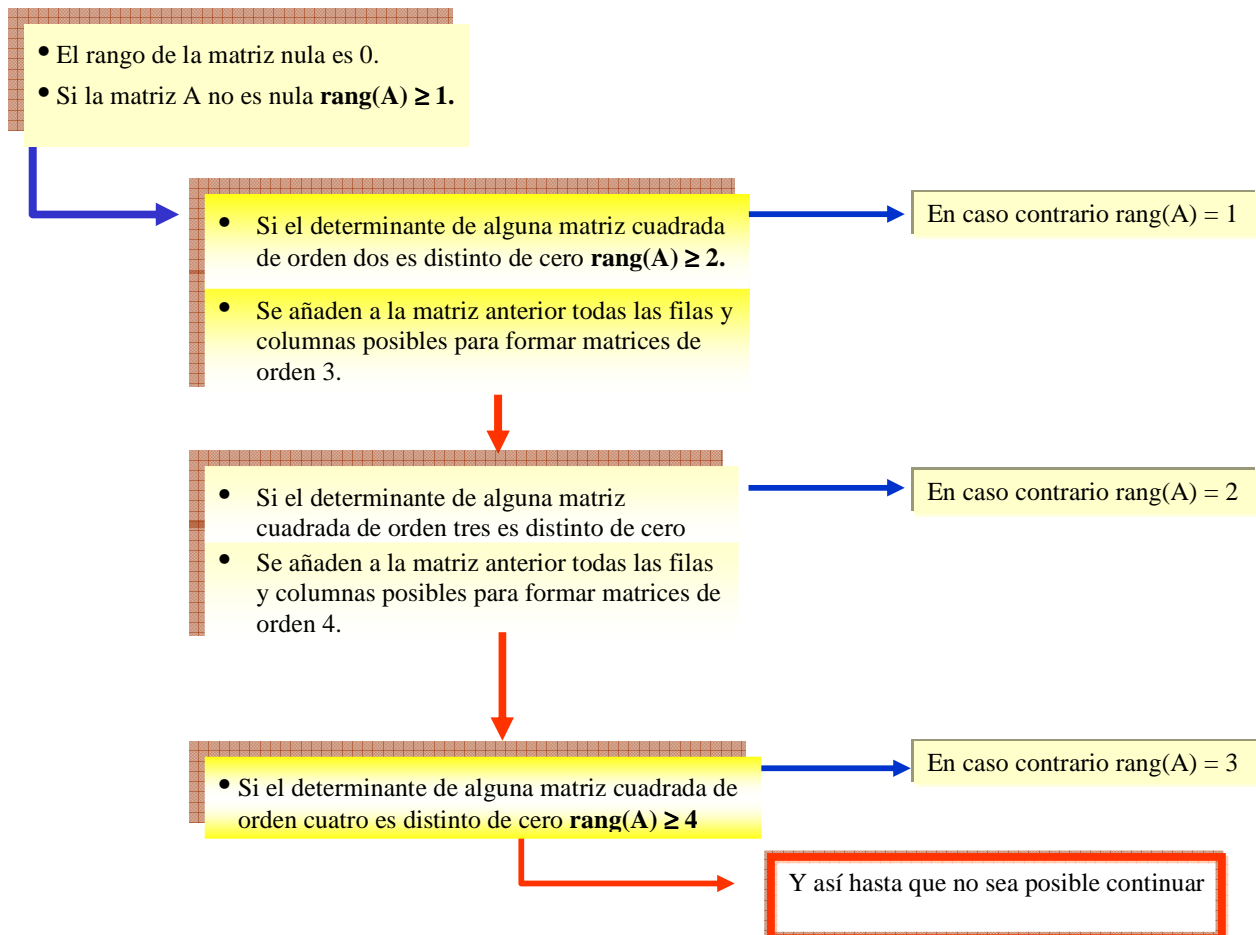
• El rango de la matriz nula es 0.
• Si la matriz A no es nula **rang(A) ≥ 1.**

• Si el determinante de alguna matriz cuadrada de orden dos es distinto de cero **rang(A) ≥ 2.**
• Se añaden a la matriz anterior todas las filas y columnas posibles para formar matrices de orden 3.

En caso contrario rang(A) = 1

• Si el determinante de alguna matriz cuadrada de orden tres es distinto de cero
• Se añaden a la matriz anterior todas las filas y columnas posibles para formar matrices de orden 4.

En caso contrario rang(A) = 2

• Si el determinante de alguna matriz cuadrada de orden cuatro es distinto de cero **rang(A) ≥ 4**

En caso contrario rang(A) = 3

Y así hasta que no sea posible continuar